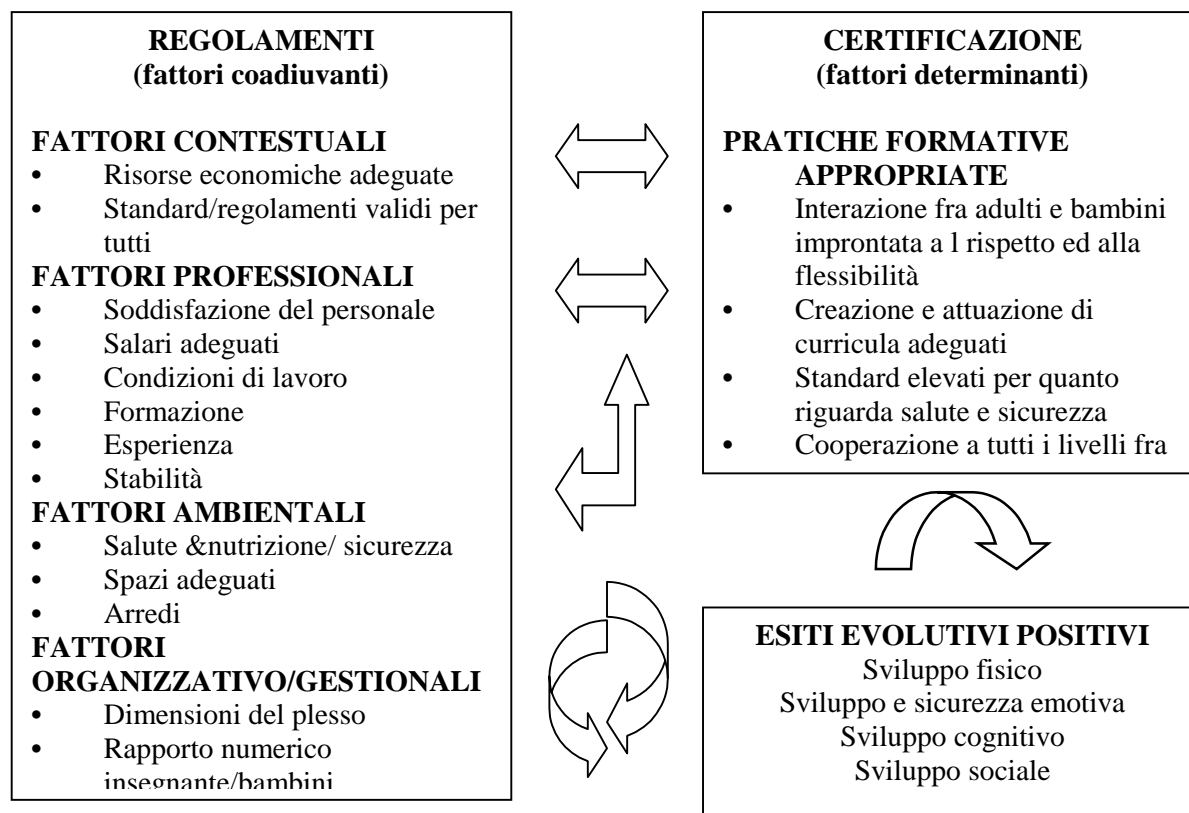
REGOLAMENTI
(fattori coadiuvanti)

FATTORI CONTESTUALI
• Risorse economiche adeguate
• Standard/regolamenti validi per tutti

FATTORI PROFESSIONALI
• Soddisfazione del personale
• Salari adeguati
• Condizioni di lavoro
• Formazione
• Esperienza
• Stabilità

FATTORI AMBIENTALI
• Salute &nutrizione/ sicurezza
• Spazi adeguati
• Arredi

FATTORI ORGANIZZATIVO/GESTIONALI
• Dimensioni del plesso
• Rapporto numerico insegnante/bambini

CERTIFICAZIONE
(fattori determinanti)

PRATICHE FORMATIVE APPROPRIATE
• Interazione fra adulti e bambini improntata a l rispetto ed alla flessibilità
• Creazione e attuazione di curricula adeguati
• Standard elevati per quanto riguarda salute e sicurezza
• Cooperazione a tutti i livelli fra

ESITI EVOLUTIVI POSITIVI
Sviluppo fisico
Sviluppo e sicurezza emotiva
Sviluppo cognitivo
Sviluppo sociale